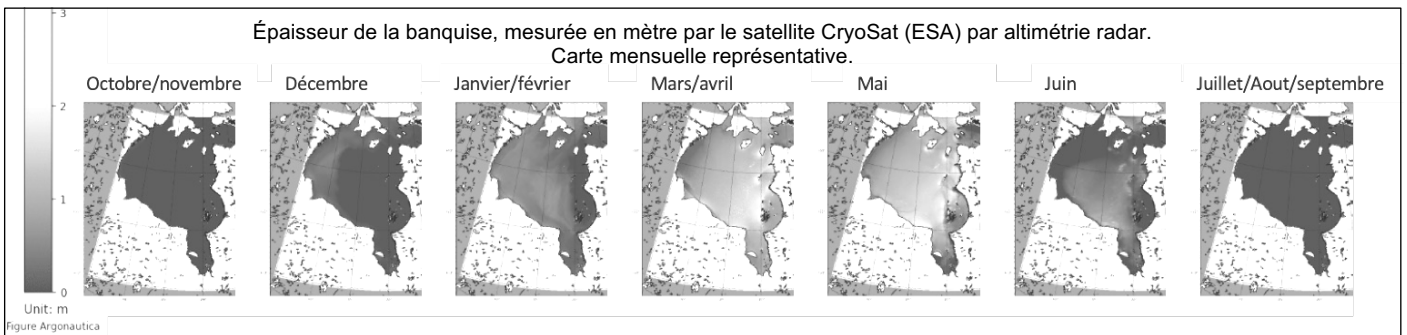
Épaisseur de la banquise, mesurée en mètre par le satellite CryoSat (ESA) par altimétrie radar.
Carte mensuelle représentative.

3
2
1
0
Unit: m

Octobre/novembre
Décembre
Janvier/février
Mars/avril
Mai
Juin
Juillet/Aout/septembre

Figure Argonautica